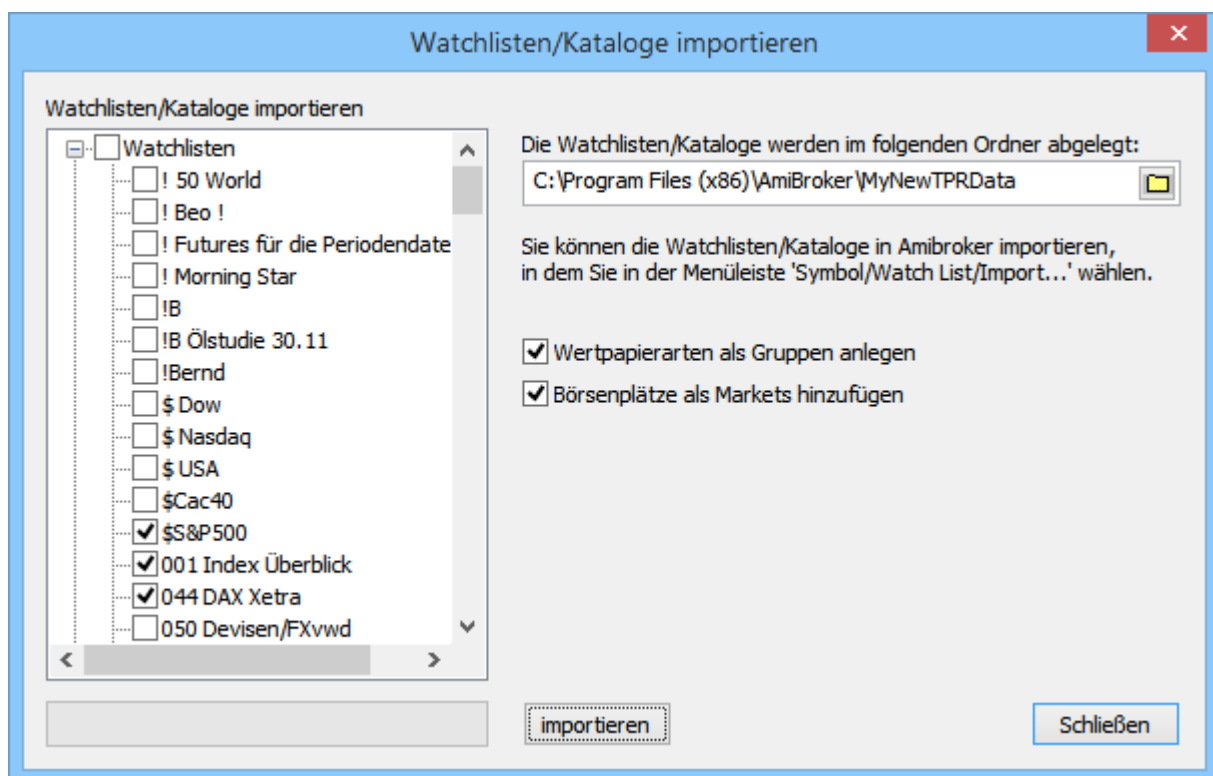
Watchlisten/Kataloge importieren

×

Watchlisten/Kataloge importieren

Watchlisten
! 50 World
! Beo !
! Futures für die Periodendate
! Morning Star
!B
!B Ölstudie 30.11
!Bernd
$ Dow
$ Nasdaq
$ USA
$Cac40
$S&P500
001 Index Überblick
044 DAX Xetra
050 Devisen/FXvwd

Die Watchlisten/Kataloge werden im folgenden Ordner abgelegt:

C:\Program Files (x86)\AmiBroker\MyNewTPRData

Sie können die Watchlisten/Kataloge in Amibroker importieren, in dem Sie in der Menüleiste 'Symbol/Watch List/Import...' wählen.

Wertpapierarten als Gruppen anlegen

Börsenplätze als Markets hinzufügen

importieren

Schließen